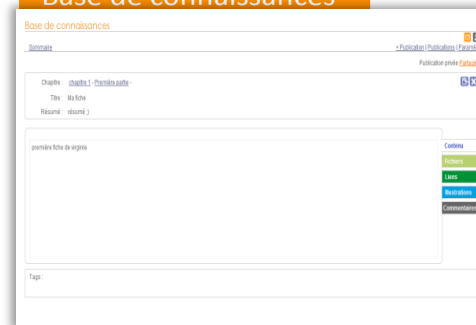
Base de connaissances

Base de connaissances

Sommaire

« Publication | Publications | Paramé

Publication privée Partag

Chapitre : chapitre 1 - Première partie -

Titre : Ma fiche

Résumé : résumé ;)

première fiche de virginie

Contenu

Fichiers

Liens

Illustrations

Commentaires

Tags :